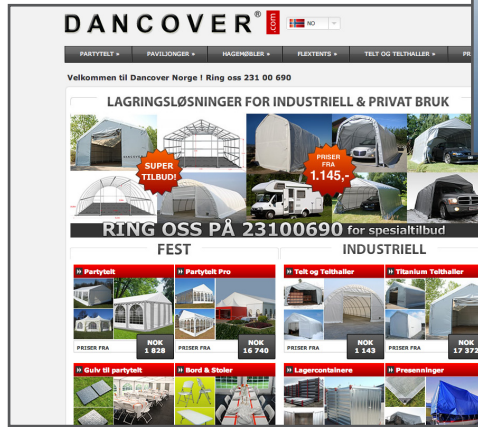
DANCOVER® .com

NO

PARTYTELT » PAVILJONGER » HAGEMØBLER » FLEXTENTS » TELT OG TELTHALLER » PR

Velkommen til Dancover Norge ! Ring oss 231 00 690

LAGRINGSLØSNINGER FOR INDUSTRIELL & PRIVAT BRUK

SUPER TILBUD!

PRISER FRA 1.145,-

RING OSS PÅ 23100690 for spesialtilbud

FEST

INDUSTRIELL

» Partytelt

PRISER FRA

NOK 1 828

» Partytelt Pro

PRISER FRA

NOK 16 740

» Telt og Telthaller

PRISER FRA

NOK 1 143

» Titanium Telthaller

PRISER FRA

NOK 17 37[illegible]

» Gulv til partytelt

» Bord & Stoler

» Lagercontainere

» Presenninger